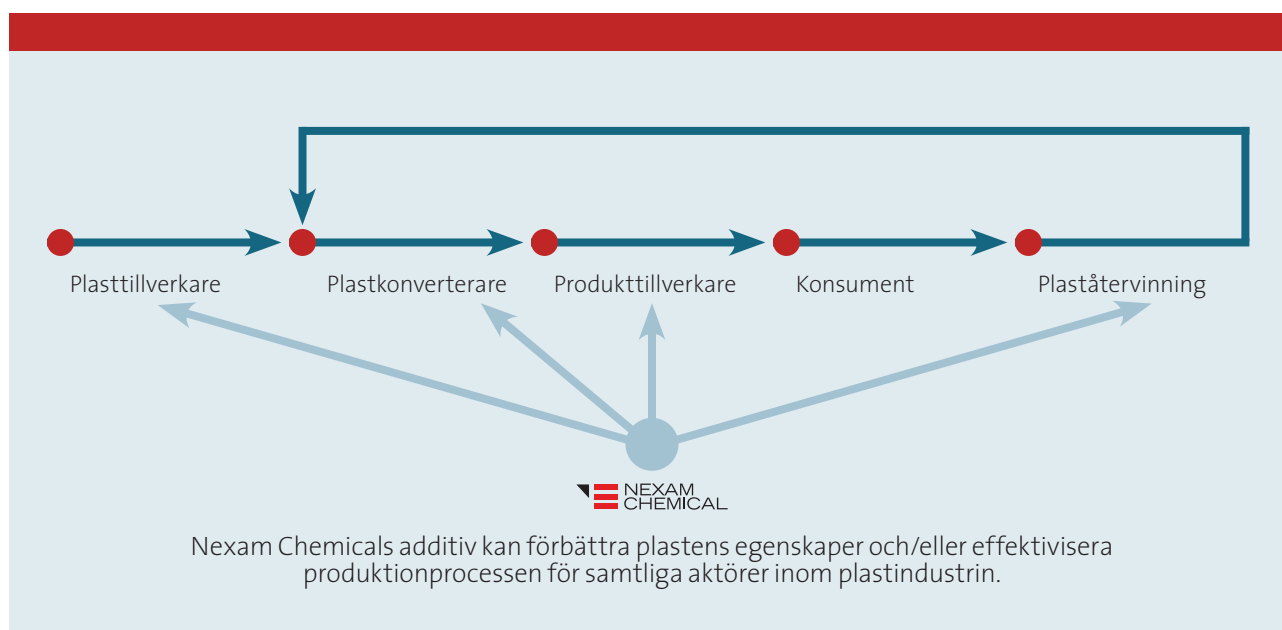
Plasttillverkare

Plastkonverterare

Produkttillverkare

Konsument

Plaståtervinning

NEXAM CHEMICAL

Nexam Chemicals additiv kan förbättra plastens egenskaper och/eller effektivisera produktionprocessen för samtliga aktörer inom plastindustrin.